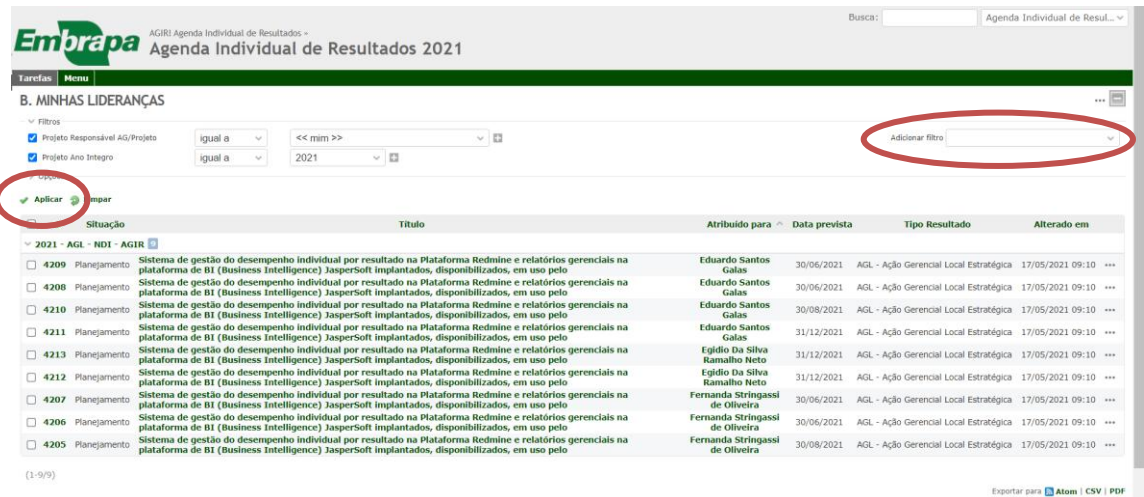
Embrapa

AGIR| Agenda Individual de Resultados »
Agenda Individual de Resultados 2021

Busca: Agenda Individual de Result...

Tarefas Menu

B. MINHAS LIDERANÇAS

Filtros

Projeto Responsável AG/Projeto igual a << mim >>

Projeto Ano Integro igual a 2021

Adicionar filtro

Aplicar Limpar

| | Situação | Título | Atribuído para | Data prevista | Tipo Resultado | Alterado em |
|---|---|---|---|---|---|---|
| 2021 - AGL - NDI - AGIR | | | | | | |
| 4209 | Planejamento | Sistema de gestão do desempenho individual por resultado na Plataforma Redmine e relatórios gerenciais na plataforma de BI (Business Intelligence) JasperSoft implantados, disponibilizados, em uso pelo | Eduardo Santos Galas | 30/06/2021 | AGL - Ação Gerencial Local Estratégica | 17/05/2021 09:10 |
| 4208 | Planejamento | Sistema de gestão do desempenho individual por resultado na Plataforma Redmine e relatórios gerenciais na plataforma de BI (Business Intelligence) JasperSoft implantados, disponibilizados, em uso pelo | Eduardo Santos Galas | 30/06/2021 | AGL - Ação Gerencial Local Estratégica | 17/05/2021 09:10 |
| 4210 | Planejamento | Sistema de gestão do desempenho individual por resultado na Plataforma Redmine e relatórios gerenciais na plataforma de BI (Business Intelligence) JasperSoft implantados, disponibilizados, em uso pelo | Eduardo Santos Galas | 30/08/2021 | AGL - Ação Gerencial Local Estratégica | 17/05/2021 09:10 |
| 4211 | Planejamento | Sistema de gestão do desempenho individual por resultado na Plataforma Redmine e relatórios gerenciais na plataforma de BI (Business Intelligence) JasperSoft implantados, disponibilizados, em uso pelo | Eduardo Santos Galas | 31/12/2021 | AGL - Ação Gerencial Local Estratégica | 17/05/2021 09:10 |
| 4213 | Planejamento | Sistema de gestão do desempenho individual por resultado na Plataforma Redmine e relatórios gerenciais na plataforma de BI (Business Intelligence) JasperSoft implantados, disponibilizados, em uso pelo | Egidio Da Silva Ramalho Neto | 31/12/2021 | AGL - Ação Gerencial Local Estratégica | 17/05/2021 09:10 |
| 4212 | Planejamento | Sistema de gestão do desempenho individual por resultado na Plataforma Redmine e relatórios gerenciais na plataforma de BI (Business Intelligence) JasperSoft implantados, disponibilizados, em uso pelo | Egidio Da Silva Ramalho Neto | 31/12/2021 | AGL - Ação Gerencial Local Estratégica | 17/05/2021 09:10 |
| 4207 | Planejamento | Sistema de gestão do desempenho individual por resultado na Plataforma Redmine e relatórios gerenciais na plataforma de BI (Business Intelligence) JasperSoft implantados, disponibilizados, em uso pelo | Fernanda Stringassi de Oliveira | 30/06/2021 | AGL - Ação Gerencial Local Estratégica | 17/05/2021 09:10 |
| 4206 | Planejamento | Sistema de gestão do desempenho individual por resultado na Plataforma Redmine e relatórios gerenciais na plataforma de BI (Business Intelligence) JasperSoft implantados, disponibilizados, em uso pelo | Fernanda Stringassi de Oliveira | 30/06/2021 | AGL - Ação Gerencial Local Estratégica | 17/05/2021 09:10 |
| 4205 | Planejamento | Sistema de gestão do desempenho individual por resultado na Plataforma Redmine e relatórios gerenciais na plataforma de BI (Business Intelligence) JasperSoft implantados, disponibilizados, em uso pelo | Fernanda Stringassi de Oliveira | 30/08/2021 | AGL - Ação Gerencial Local Estratégica | 17/05/2021 09:10 |

(1-9/9)

Exportar para Atom | CSV | PDF